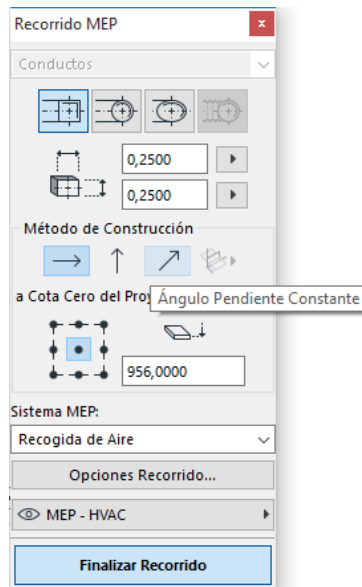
Recorrido MEP

Conductos

0,2500

0,2500

Método de Construcción

a Cota Cero del Proy

Ángulo Pendiente Constante

956,0000

Sistema MEP:

Recogida de Aire

Opciones Recorrido...

MEP - HVAC

Finalizar Recorrido